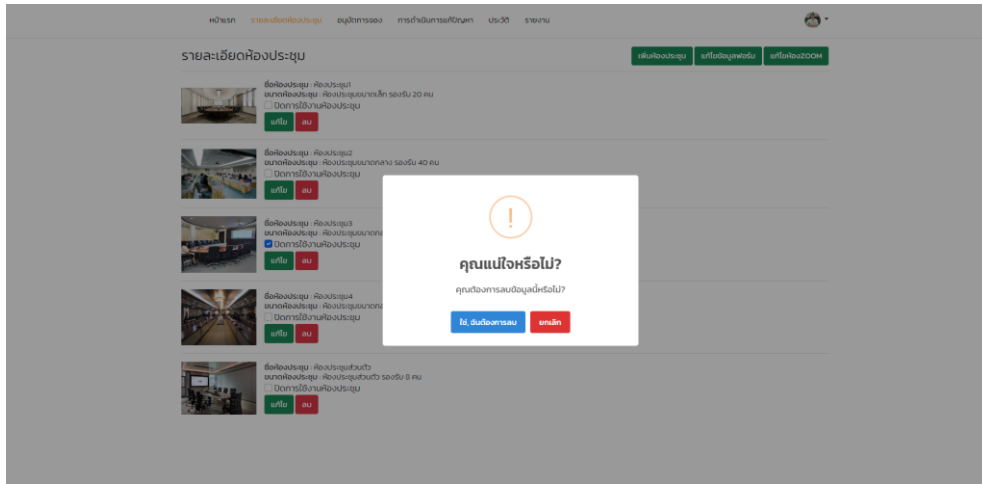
หน้าแรก รายละเอียดห้องประชุม อนุมัติการจอง การดำเนินการแก้ปัญหา ประวัติ รายงาน

รายละเอียดห้องประชุม

เพิ่มห้องประชุม แก้ไขข้อมูลฟอร์ม แก้ไขห้องZOOM

ชื่อห้องประชุม : ห้องประชุม1
ขนาดห้องประชุม : ห้องประชุมขนาดเล็ก รองรับ 20 คน
ปิดการใช้งานห้องประชุม
แก้ไข ลบ

ชื่อห้องประชุม : ห้องประชุม2
ขนาดห้องประชุม : ห้องประชุมขนาดกลาง รองรับ 40 คน
ปิดการใช้งานห้องประชุม
แก้ไข ลบ

ชื่อห้องประชุม : ห้องประชุม3
ขนาดห้องประชุม : ห้องประชุมขนาดกล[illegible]
ปิดการใช้งานห้องประชุม
แก้ไข ลบ

ชื่อห้องประชุม : ห้องประชุม4
ขนาดห้องประชุม : ห้องประชุมขนาดกล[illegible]
ปิดการใช้งานห้องประชุม
แก้ไข ลบ

ชื่อห้องประชุม : ห้องประชุมส่วนตัว
ขนาดห้องประชุม : ห้องประชุมส่วนตัว รองรับ 8 คน
ปิดการใช้งานห้องประชุม
แก้ไข ลบ

!

คุณแน่ใจหรือไม่?

คุณต้องการลบข้อมูลนี้หรือไม่?

ใช่, ฉันต้องการลบ ยกเลิก